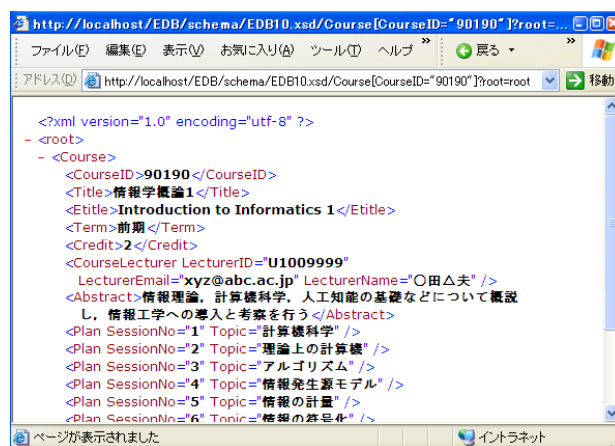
http://localhost/EDB/schema/EDB10.xsd/Course[CourseID="90190"]?root=...

ファイル(F) 編集(E) 表示(V) お気に入り(A) ツール(T) ヘルプ » 戻る » 

アドレス(D) http://localhost/EDB/schema/EDB10.xsd/Course[CourseID="90190"]?root=root 移動

<?xml version="1.0" encoding="utf-8" ?>
- <root>
- <Course>
<CourseID>90190</CourseID>
<Title>情報学概論1</Title>
<Etitle>Introduction to Informatics 1</Etitle>
<Term>前期</Term>
<Credit>2</Credit>
<CourseLecturer LecturerID="U1009999" LecturerEmail="xyz@abc.ac.jp" LecturerName="○田△夫" />
<Abstract>情報理論，計算機科学，人工知能の基礎などについて概説し，情報工学への導入と考察を行う</Abstract>
<Plan SessionNo="1" Topic="計算機科学" />
<Plan SessionNo="2" Topic="理論上の計算機" />
<Plan SessionNo="3" Topic="アルゴリズム" />
<Plan SessionNo="4" Topic="情報発生源モデル" />
<Plan SessionNo="5" Topic="情報の計量" />
<Plan SessionNo="6" Topic="情報の符号化" />

ページが表示されました イントラネット